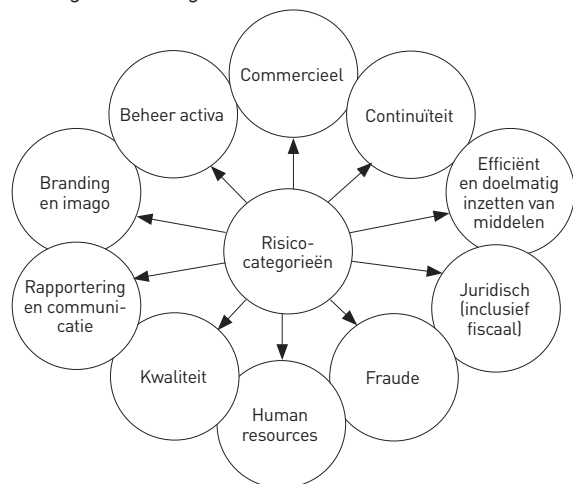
Commercieel

Beheer activa

Continuïteit

Branding en imago

Efficiënt en doelmatig inzetten van middelen

Risico-categorieën

Rapportering en communicatie

Juridisch (inclusief fiscaal)

Kwaliteit

Fraude

Human resources